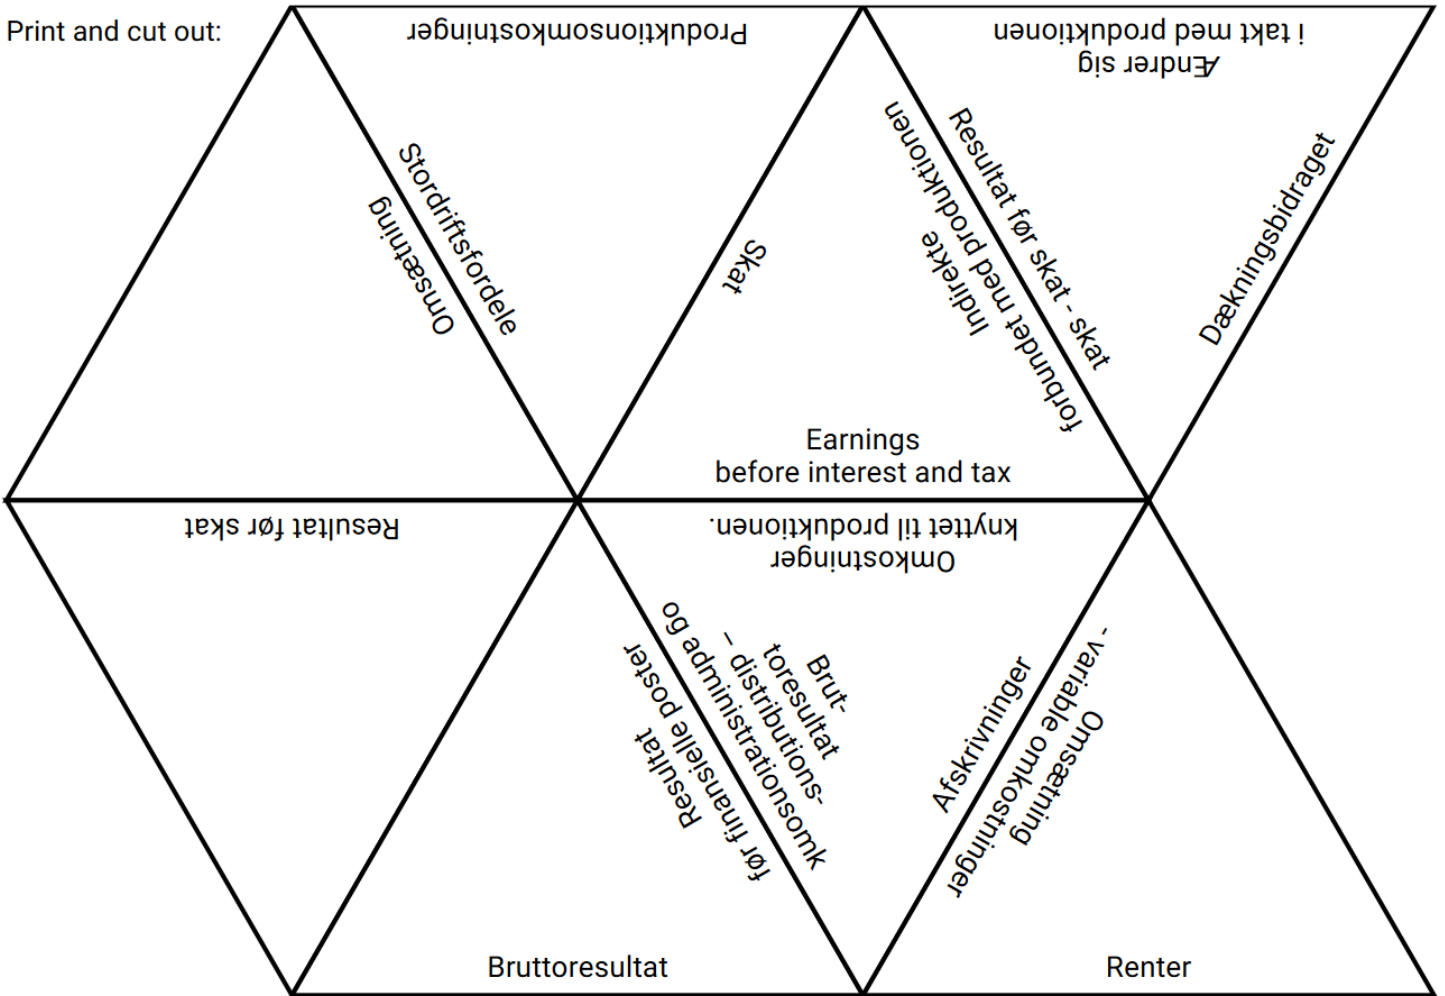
Print and cut out:

Produktionsomkostninger

Ændrer sig i takt med produktionen

Stordriftsfordele

Omsætning

Skat

Resultat før skat - skat

Indirekte forbundet med produktionen

Dækningsbidraget

Earnings before interest and tax

Resultat før skat

Omkostninger knyttet til produktionen.

Brut-toresultat – distributions- og administrationsomk

Resultat før finansielle poster

Afskrivninger

Omsætning - variable omkostninger

Bruttoresultat

Renter